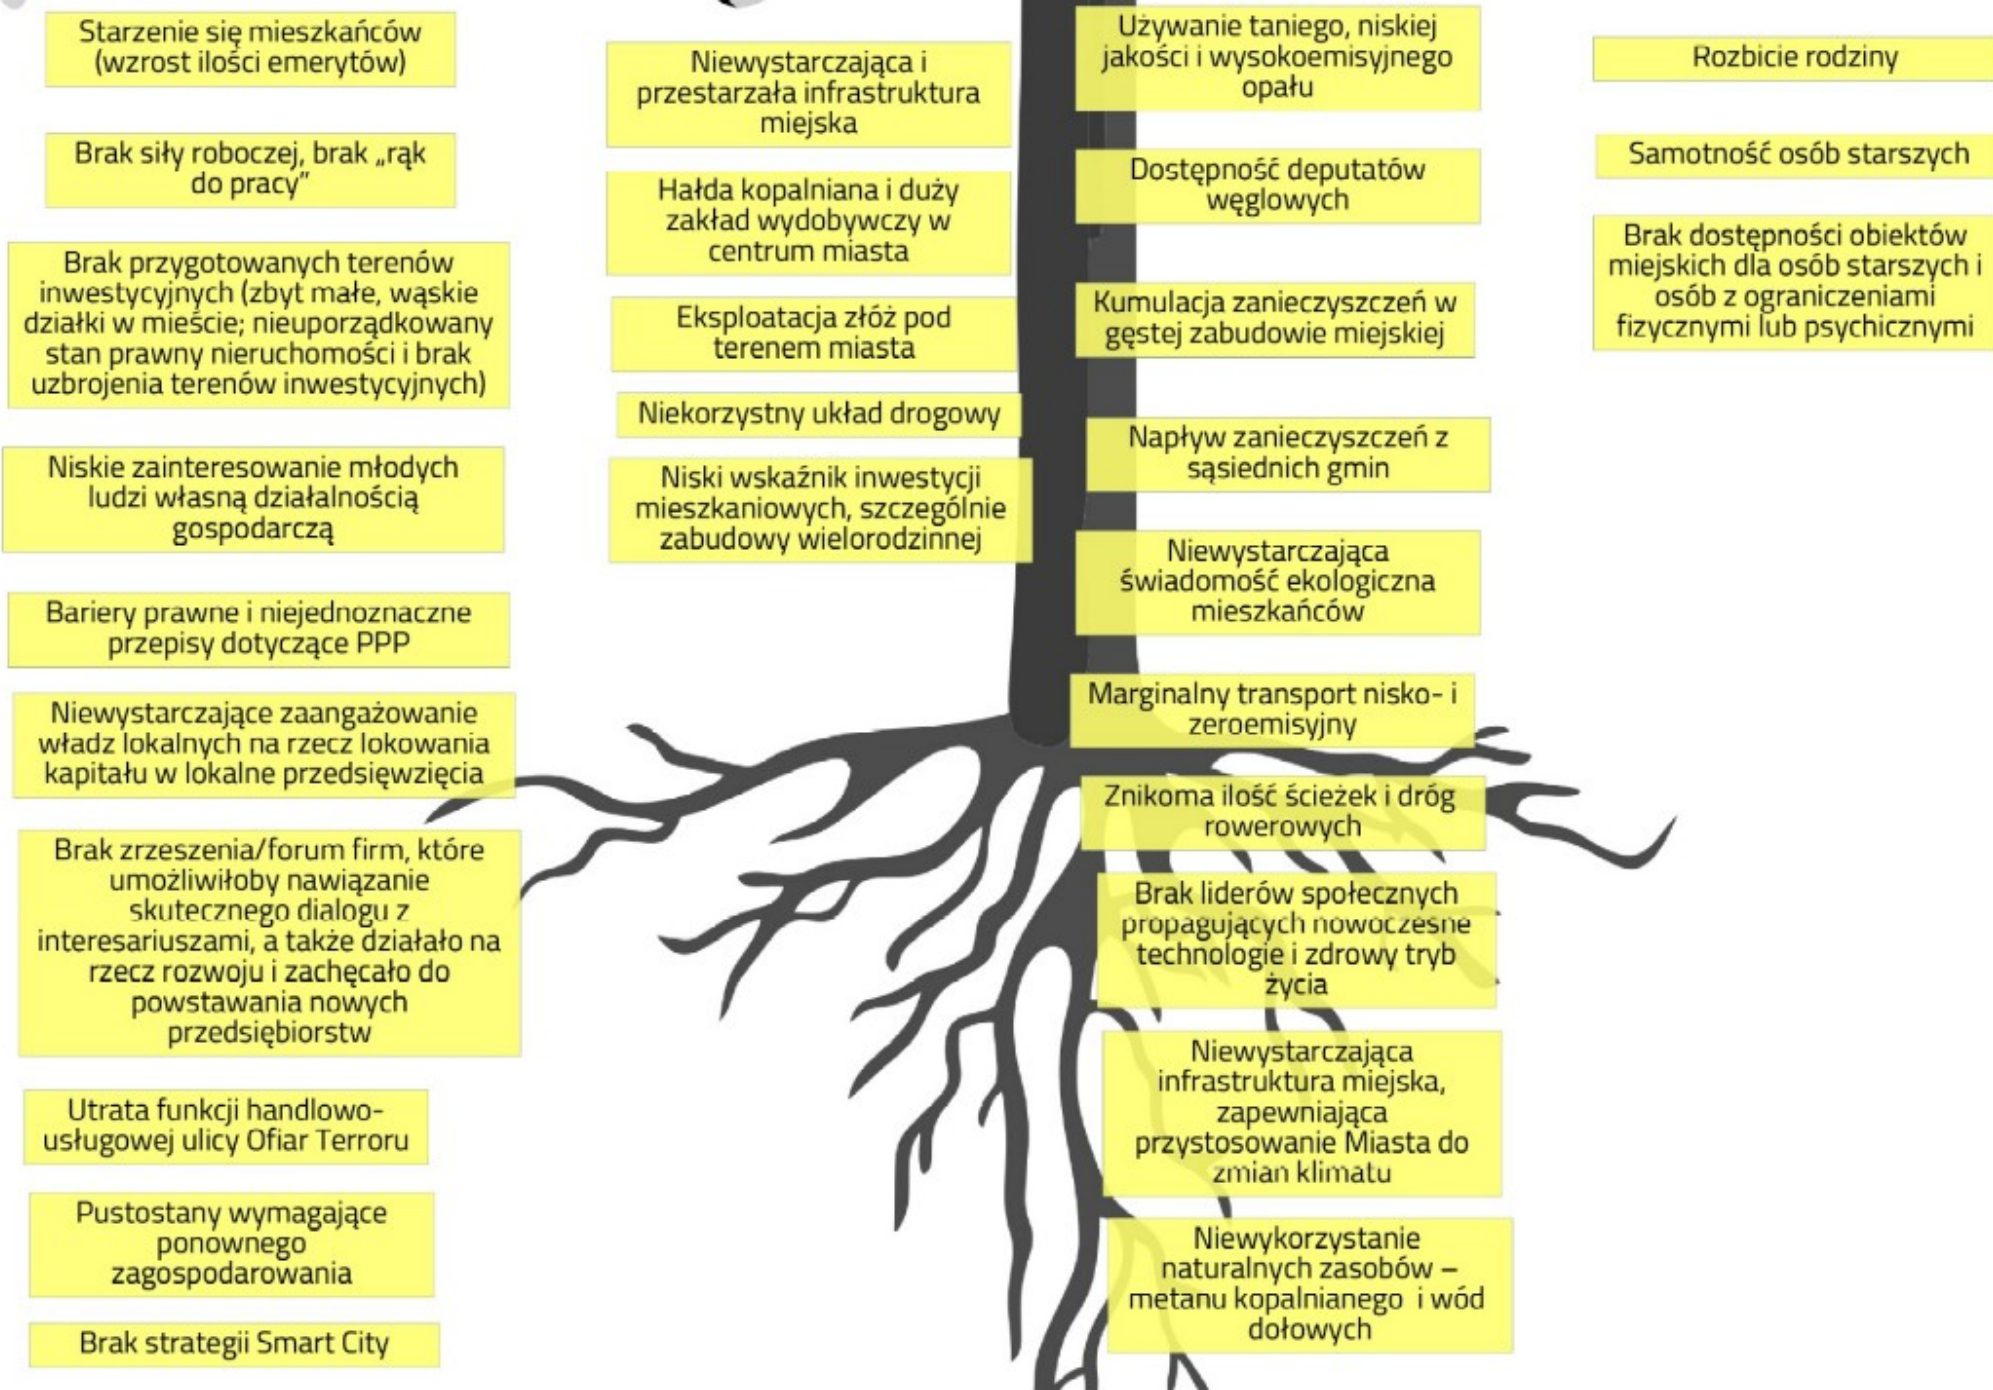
Starzenie się mieszkańców (wzrost ilości emerytów)

Brak siły roboczej, brak „rąk do pracy"

Brak przygotowanych terenów inwestycyjnych (zbyt małe, wąskie działki w mieście; nieuporządkowany stan prawny nieruchomości i brak uzbrojenia terenów inwestycyjnych)

Niskie zainteresowanie młodych ludzi własną działalnością gospodarczą

Bariery prawne i niejednoznaczne przepisy dotyczące PPP

Niewystarczające zaangażowanie władz lokalnych na rzecz lokowania kapitału w lokalne przedsięwzięcia

Brak zrzeszenia/forum firm, które umożliwiłoby nawiązanie skutecznego dialogu z interesariuszami, a także działało na rzecz rozwoju i zachęcało do powstawania nowych przedsiębiorstw

Utrata funkcji handlowo-usługowej ulicy Ofiar Terroru

Pustostany wymagające ponownego zagospodarowania

Brak strategii Smart City

Niewystarczająca i przestarzała infrastruktura miejska

Hałda kopalniana i duży zakład wydobywczy w centrum miasta

Eksploatacja złóż pod terenem miasta

Niekorzystny układ drogowy

Niski wskaźnik inwestycji mieszkaniowych, szczególnie zabudowy wielorodzinnej

Używanie taniego, niskiej jakości i wysokoemisyjnego opału

Dostępność deputatów węglowych

Kumulacja zanieczyszczeń w gęstej zabudowie miejskiej

Napływ zanieczyszczeń z sąsiednich gmin

Niewystarczająca świadomość ekologiczna mieszkańców

Marginalny transport nisko- i zeroemisyjny

Znikoma ilość ścieżek i dróg rowerowych

Brak liderów społecznych propagujących nowoczesne technologie i zdrowy tryb życia

Niewystarczająca infrastruktura miejska, zapewniająca przystosowanie Miasta do zmian klimatu

Niewykorzystanie naturalnych zasobów – metanu kopalnianego i wód dołowych

Rozbicie rodziny

Samotność osób starszych

Brak dostępności obiektów miejskich dla osób starszych i osób z ograniczeniami fizycznymi lub psychicznymi